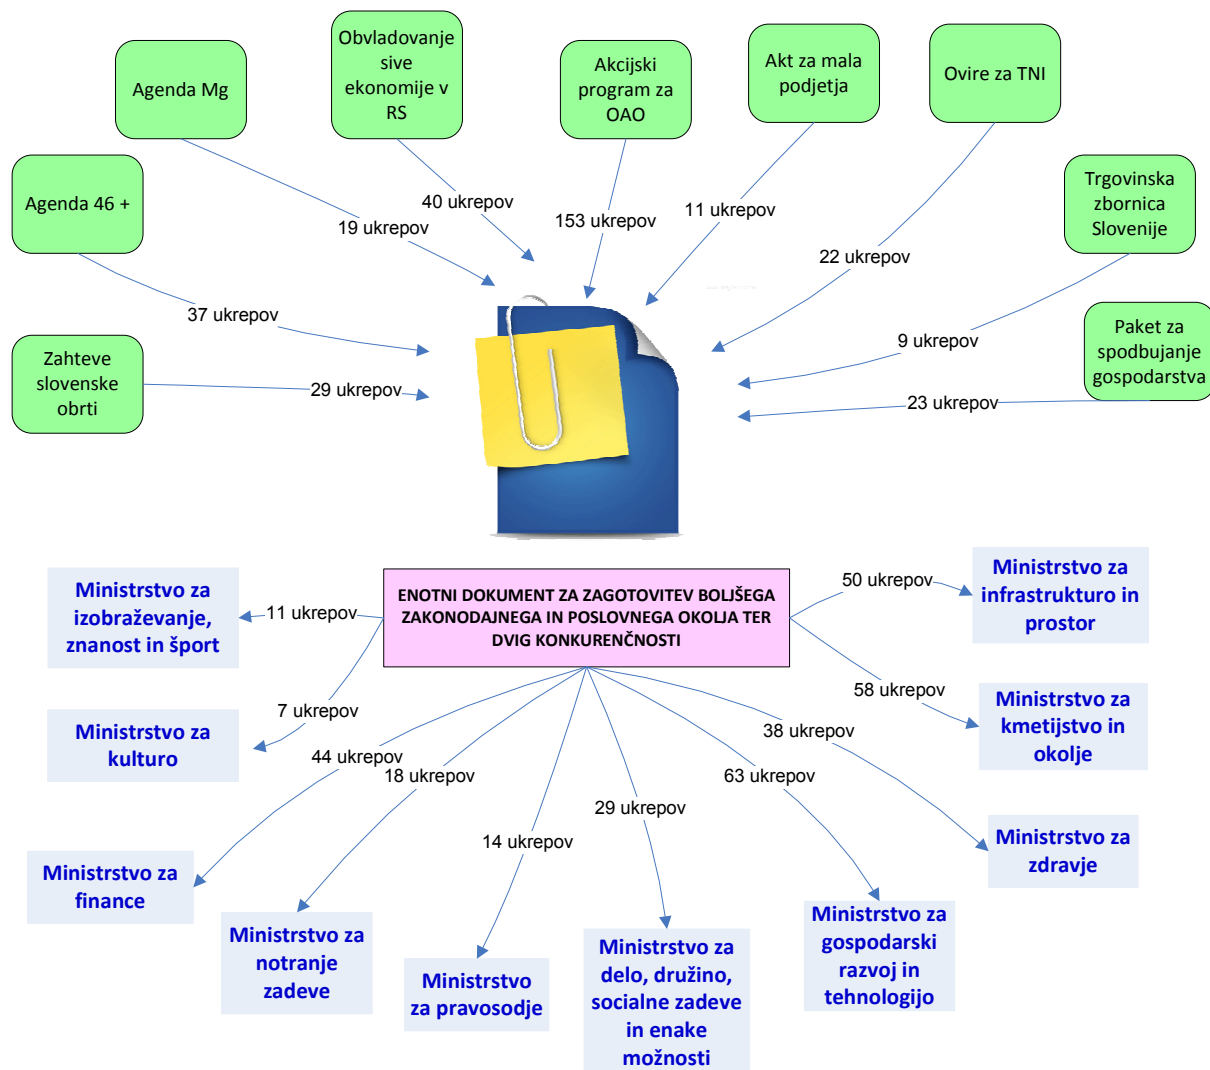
Obvladovanje sive ekonomije v RS

Agenda Mg

Akcijski program za OAO

Akt za mala podjetja

Ovire za TNI

Agenda 46 +

Trgovinska zbornica Slovenije

40 ukrepov

19 ukrepov

153 ukrepov

11 ukrepov

22 ukrepov

37 ukrepov

Paket za spodbujanje gospodarstva

9 ukrepov

Zahteve slovenske obrti

29 ukrepov

23 ukrepov

Ministrstvo za izobraževanje, znanost in šport

11 ukrepov

ENOTNI DOKUMENT ZA ZAGOTOVITEV BOLJŠEGA ZAKONODAJNEGA IN POSLOVNEGA OKOLJA TER DVIG KONKURENČNOSTI

50 ukrepov

Ministrstvo za infrastrukturo in prostor

58 ukrepov

Ministrstvo za kmetijstvo in okolje

7 ukrepov

Ministrstvo za kulturo

44 ukrepov

18 ukrepov

38 ukrepov

63 ukrepov

29 ukrepov

14 ukrepov

Ministrstvo za zdravje

Ministrstvo za finance

Ministrstvo za gospodarski razvoj in tehnologijo

Ministrstvo za notranje zadeve

Ministrstvo za pravosodje

Ministrstvo za delo, družino, socialne zadeve in enake možnosti